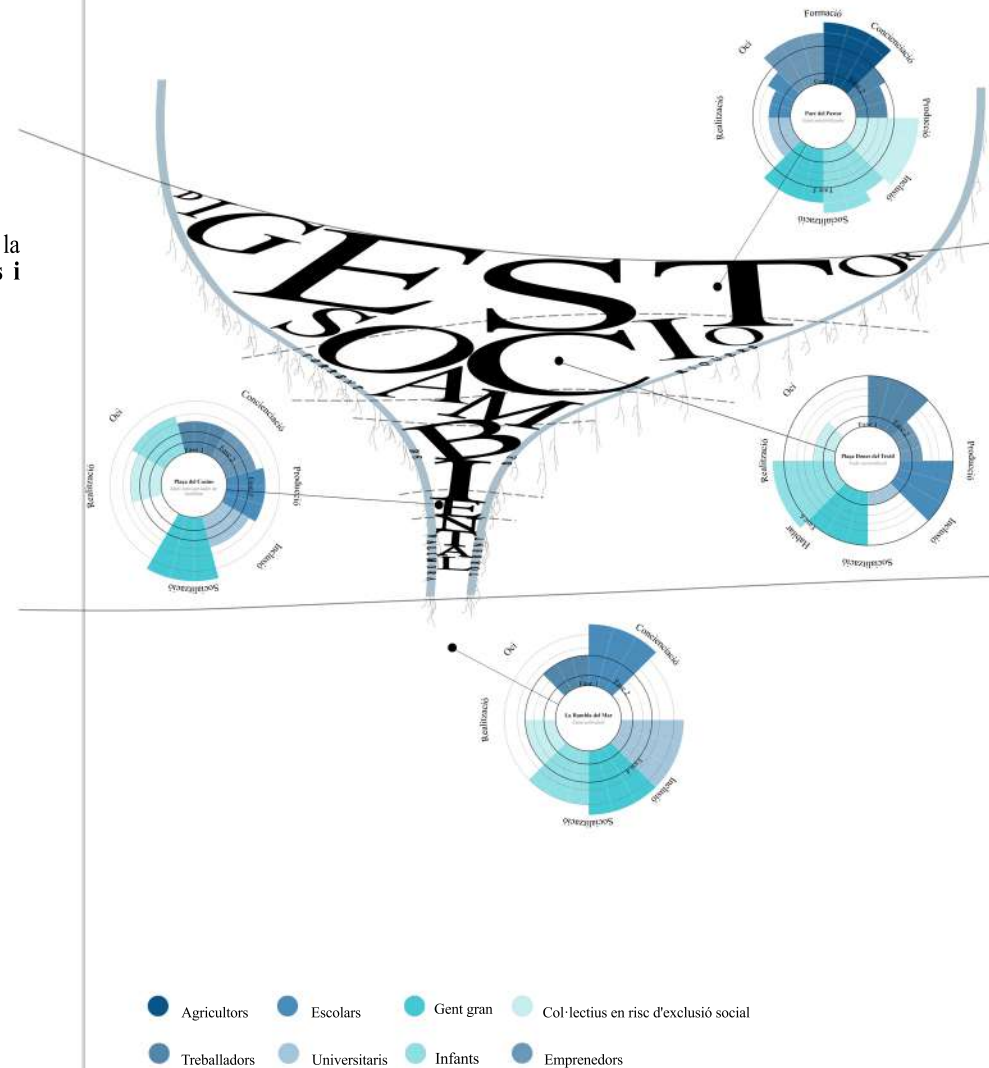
la
s i

Formació
Conscienciació
Oci
Realització
Producció
Inclusió
Socialització
Parc del Pescar
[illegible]

DIGESTOR
SOCIO
AMBIENTAL

Oci
Conscienciació
Realització
Producció
Inclusió
Socialització
Plaça del Casino
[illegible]

Oci
Realització
Producció
Inclusió
Habitar
Socialització
Plaça Dones del Tèxtil
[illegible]

Oci
Conscienciació
Realització
Inclusió
Socialització
La Rambla del Mar
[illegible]

Agricultors
Escolars
Gent gran
Col·lectius en risc d'exclusió social
Treballadors
Universitaris
Infants
Emprenedors